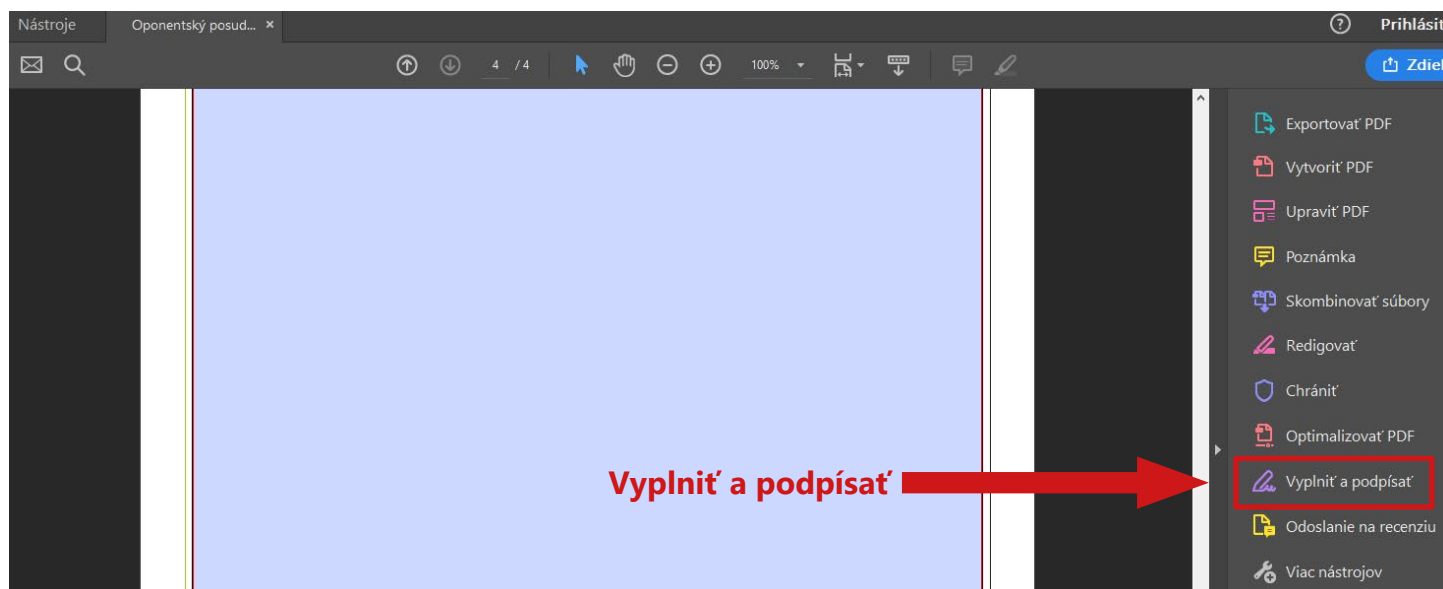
Nástroje
Oponentský posud... ×
?
Prihlásit
4 / 4
100%
Zdiel

Exportovať PDF
Vytvoriť PDF
Upraviť PDF
Poznámka
Skombinovať súbory
Redigovať
Chrániť
Optimalizovať PDF
Vyplniť a podpísať
Odoslanie na recenziu
Viac nástrojov

Vyplniť a podpísať